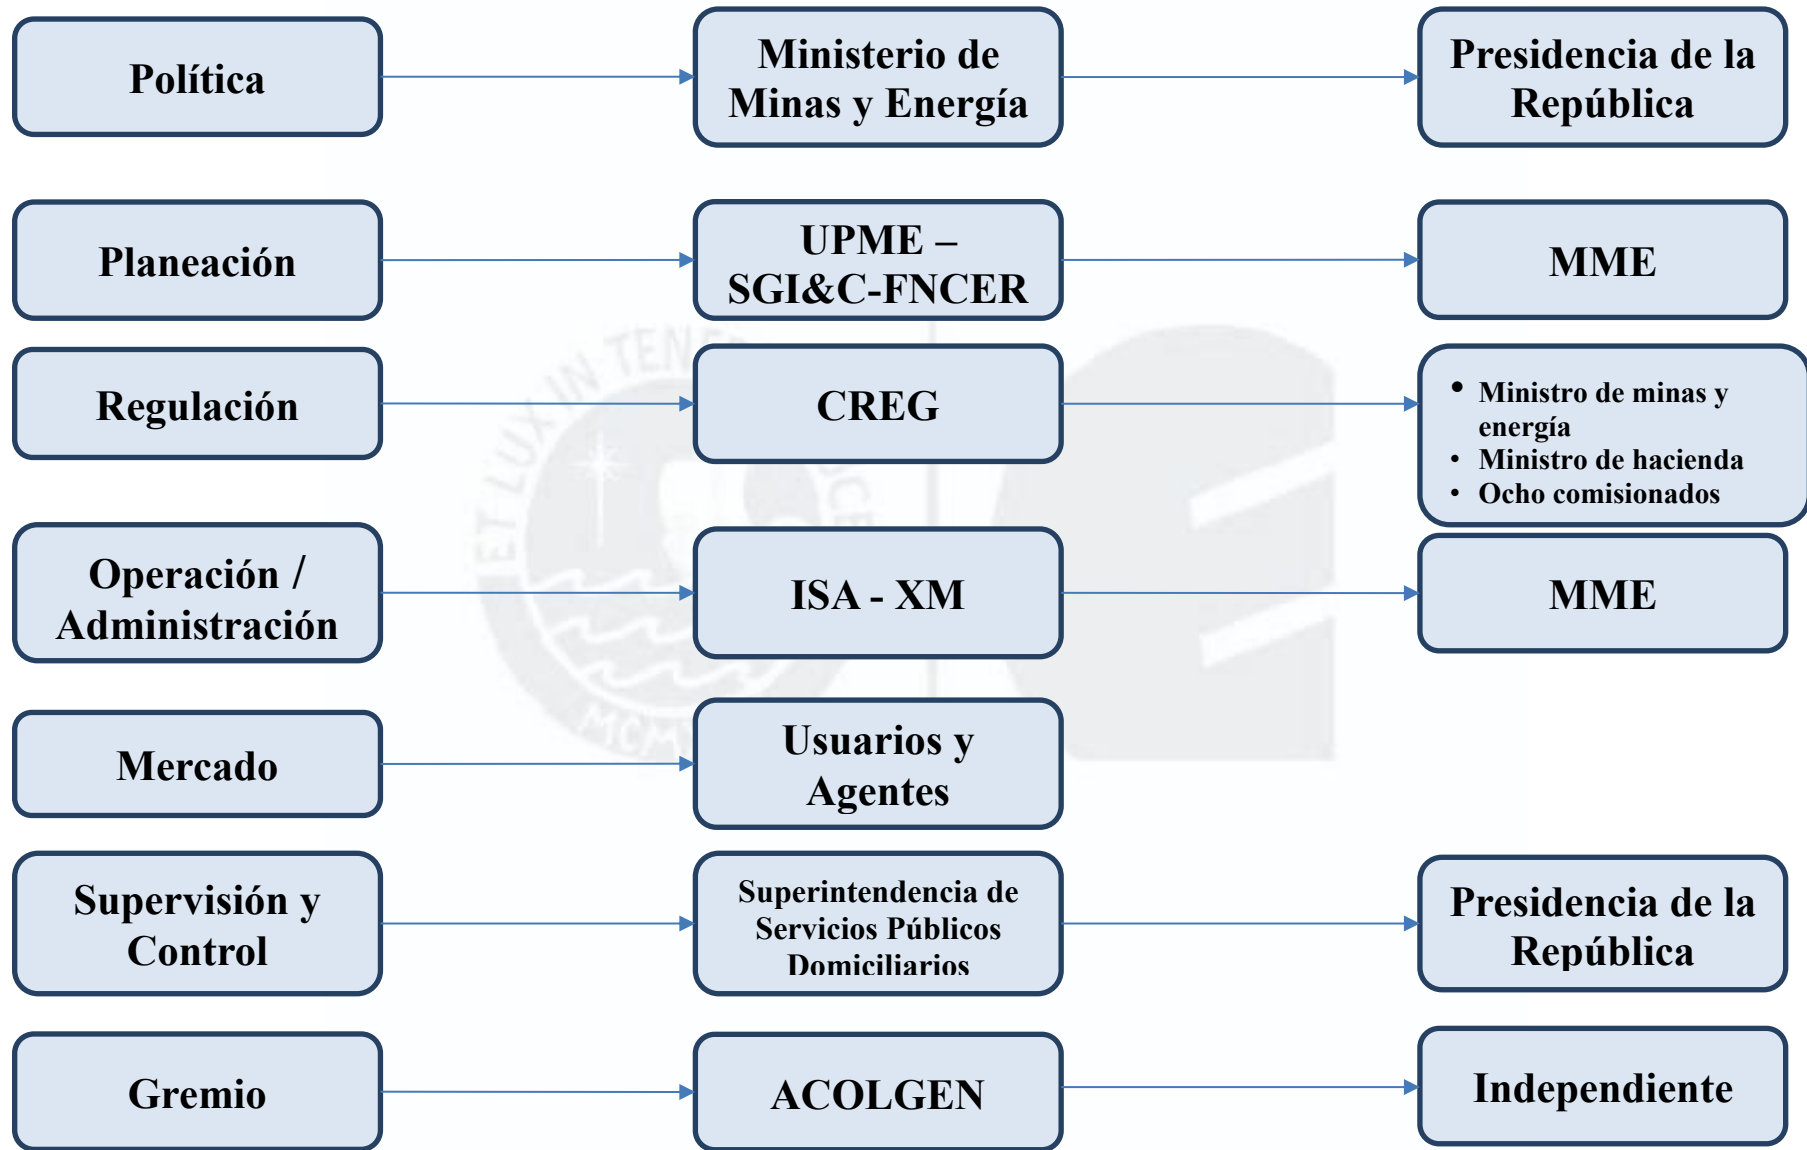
Política

Ministerio de Minas y Energía

Presidencia de la República

Planeación

UPME – SGI&C-FNCER

MME

Regulación

CREG

- Ministro de minas y energía
- Ministro de hacienda
- Ocho comisionados

Operación / Administración

ISA - XM

MME

Mercado

Usuarios y Agentes

Supervisión y Control

Superintendencia de Servicios Públicos Domiciliarios

Presidencia de la República

Gremio

ACOLGEN

Independiente